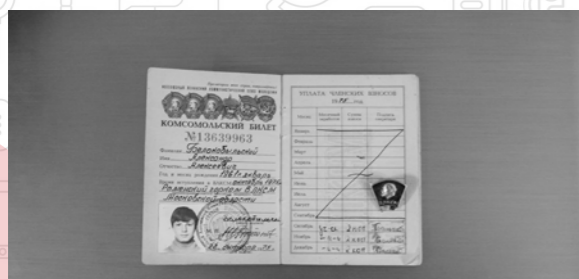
КОМСОМОЛЬСКИЙ БИЛЕТ
№13639963
Фамилия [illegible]
Имя Александр
Отчество Алексеевич
Год и месяц рождения 1961 г. январь
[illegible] октябрь 1976
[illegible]

УПЛАТА ЧЛЕНСКИХ ВЗНОСОВ
19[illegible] год

| Месяц | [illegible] | Сумма взноса | Подпись секретаря |
|---|---|---|---|
| Январь | | | |
| Февраль | | | |
| Март | | | |
| Апрель | | | |
| Май | | | |
| Июнь | | | |
| Июль | | | |
| Август | | | |
| Сентябрь | | | |
| Октябрь | | | |
| Ноябрь | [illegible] | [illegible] | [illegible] |
| Декабрь | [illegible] | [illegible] | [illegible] |